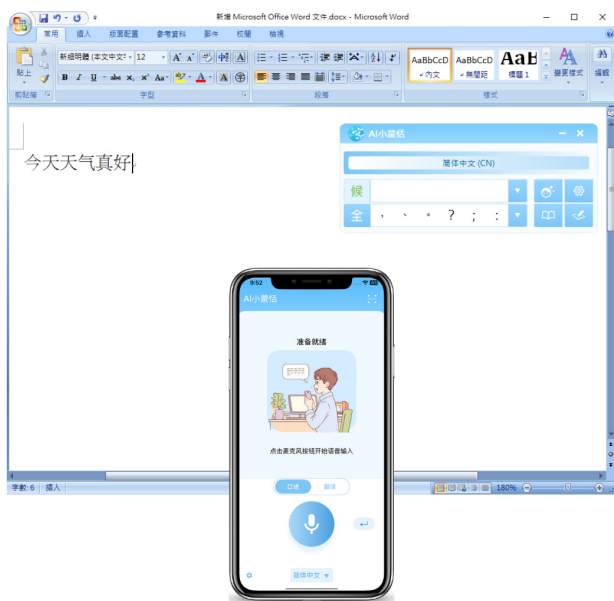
新增 Microsoft Office Word 文件.docx - Microsoft Word

常用 插入 版面配置 參考資料 郵件 校閱 檢視

貼上

新細明體 (本文中文字) 12

B I U abe $x_2$ $x^2$ Aa A

剪貼簿 字型 段落 樣式

AaBbCcD 內文 AaBbCcD 無間距 AaB 標題 1 變更樣式 編輯

今天天气真好

AI小蒙佑

简体中文 (CN)

候

全 ， 、 。 ？ ； ：

9:52

AI小蒙佑

准备就绪

点击麦克风按钮开始语音输入

口述 翻译

简体中文

字數: 6 插入 180%